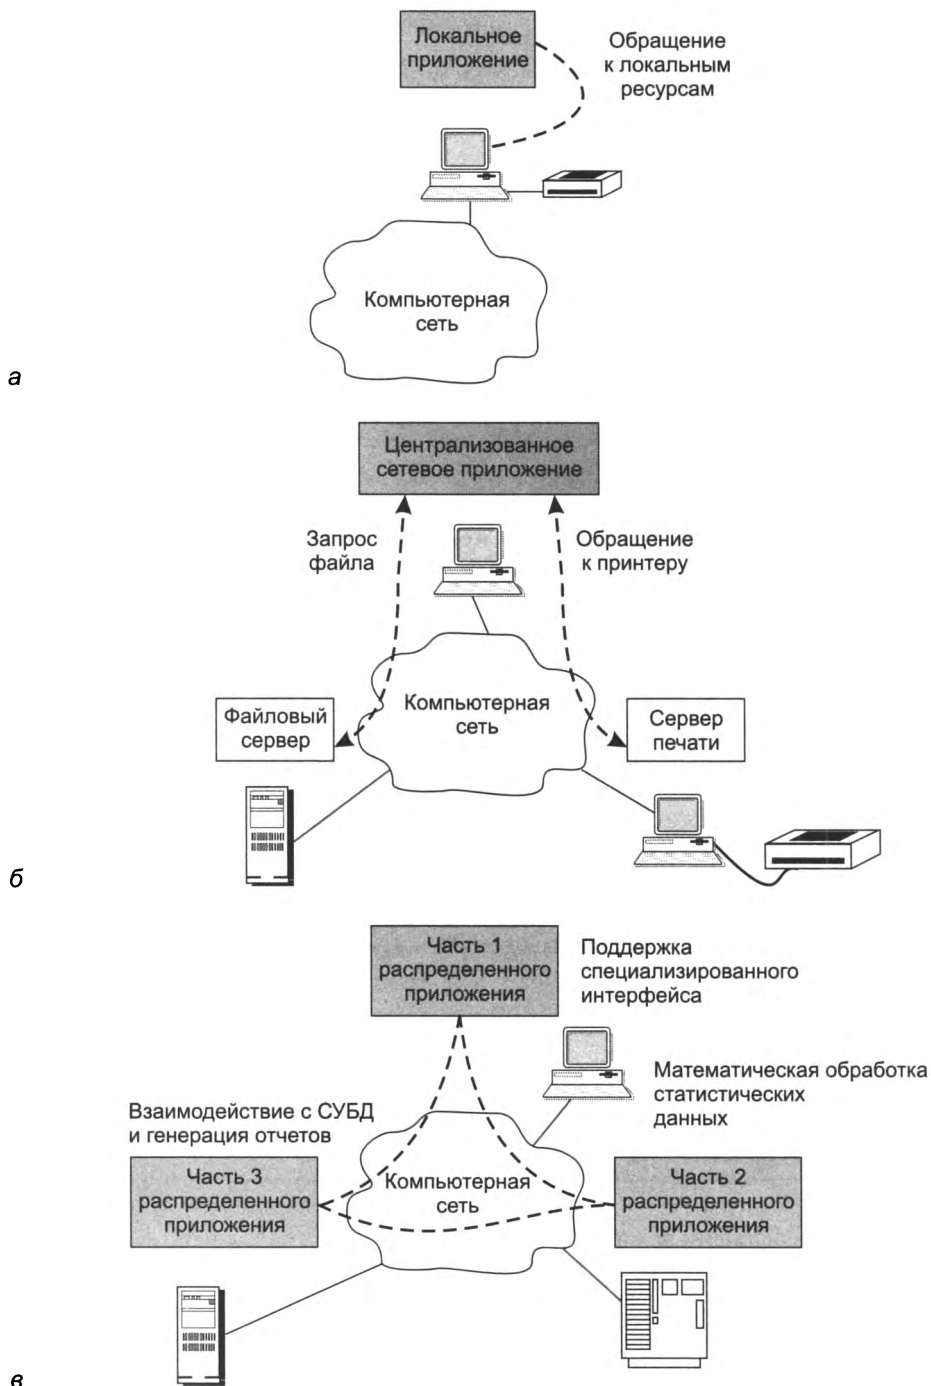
Локальное приложение

Обращение к локальным ресурсам

Компьютерная сеть

а

Централизованное сетевое приложение

Запрос файла

Обращение к принтеру

Компьютерная сеть

Файловый сервер

Сервер печати

б

Часть 1 распределенного приложения

Поддержка специализированного интерфейса

Математическая обработка статистических данных

Взаимодействие с СУБД и генерация отчетов

Часть 3 распределенного приложения

Компьютерная сеть

Часть 2 распределенного приложения

в